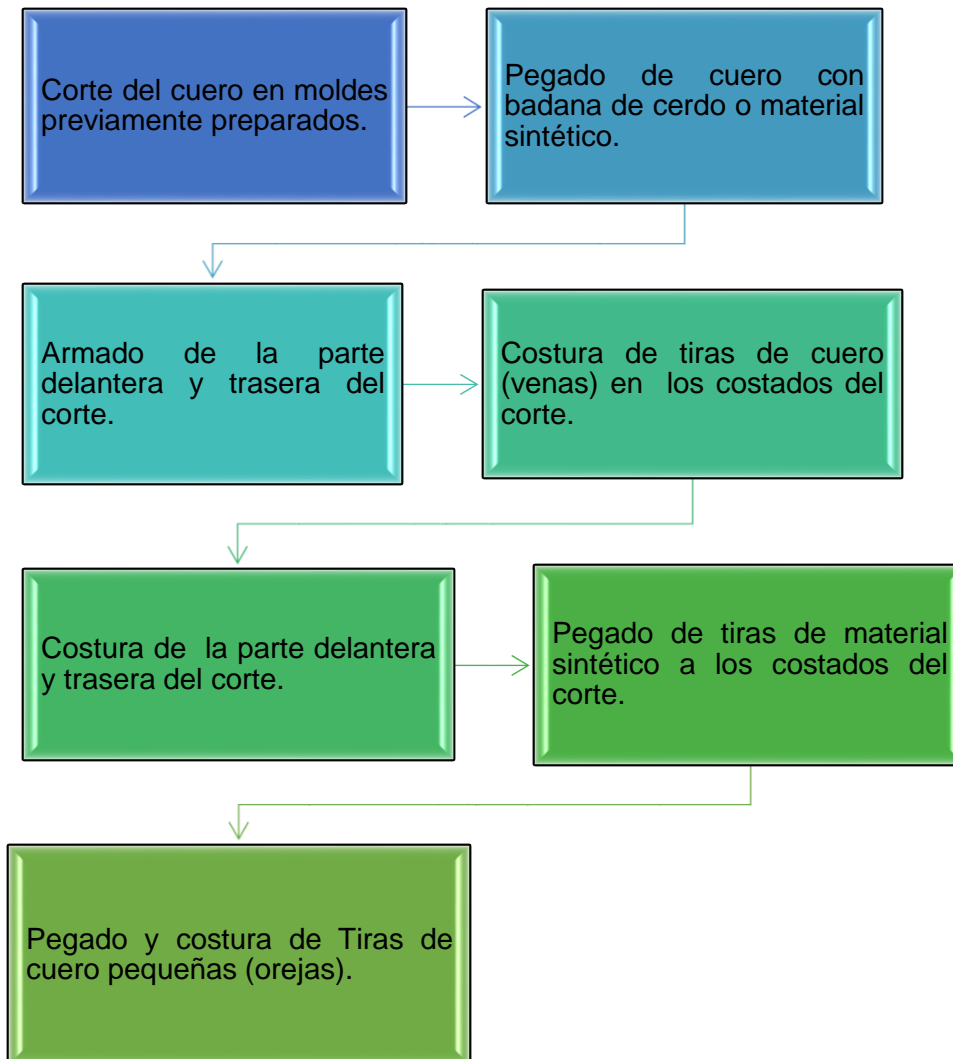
Corte del cuero en moldes previamente preparados.

Pegado de cuero con badana de cerdo o material sintético.

Armado de la parte delantera y trasera del corte.

Costura de tiras de cuero (venas) en los costados del corte.

Costura de la parte delantera y trasera del corte.

Pegado de tiras de material sintético a los costados del corte.

Pegado y costura de Tiras de cuero pequeñas (orejas).